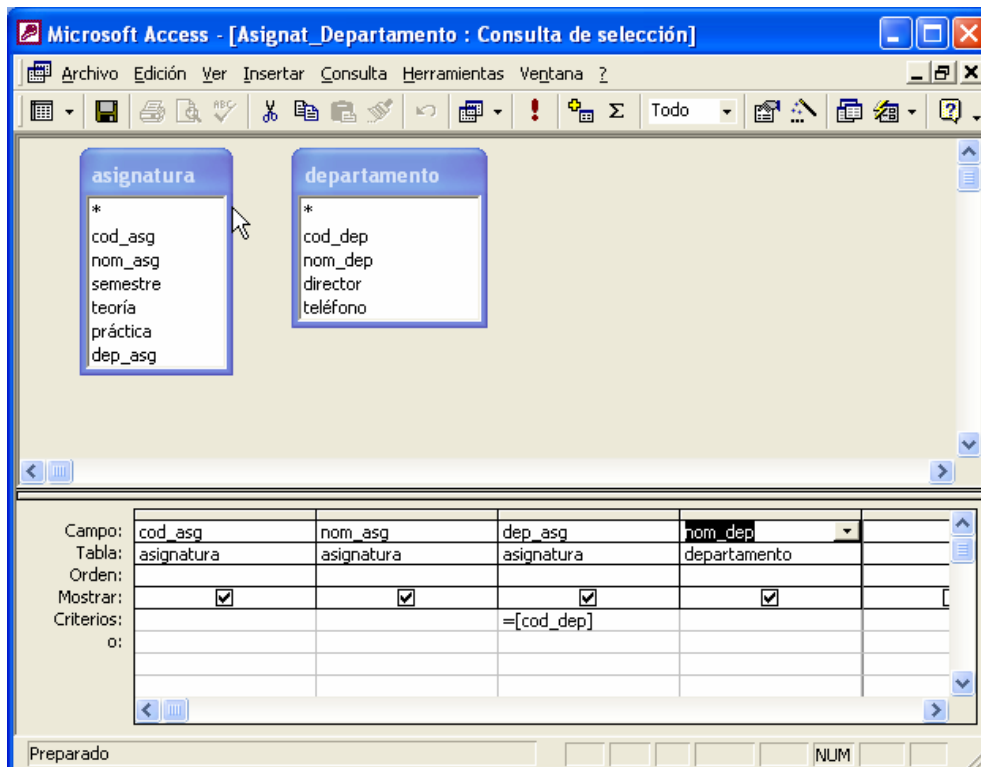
Microsoft Access - [Asignat_Departamento : Consulta de selección]

Archivo Edición Ver Insertar Consulta Herramientas Ventana ?

Todo

asignatura
*
cod_asg
nom_asg
semestre
teoría
práctica
dep_asg

departamento
*
cod_dep
nom_dep
director
teléfono

| | | | | |
|---|---|---|---|---|
| Campo: | cod_asg | nom_asg | dep_asg | nom_dep |
| Tabla: | asignatura | asignatura | asignatura | departamento |
| Orden: | | | | |
| Mostrar: | ☑ | ☑ | ☑ | ☑ |
| Criterios: | | | =[cod_dep] | |
| o: | | | | |

Preparado

NUM